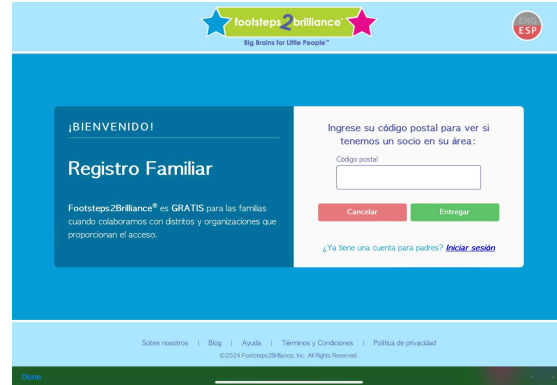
footsteps2brilliance™
Big Brains for Little People™

ENG
ESP

¡BIENVENIDO!

Registro Familiar

Footsteps2Brilliance® es GRATIS para las familias cuando colaboramos con distritos y organizaciones que proporcionan el acceso.

Ingrese su código postal para ver si tenemos un socio en su área:

Código postal

Cancelar

Entregar

¿Ya tiene una cuenta para padres? Iniciar sesión

Sobre nosotros | Blog | Ayuda | Términos y Condiciones | Política de privacidad
©2024 Footsteps2Brilliance, Inc. All Rights Reserved.

Done